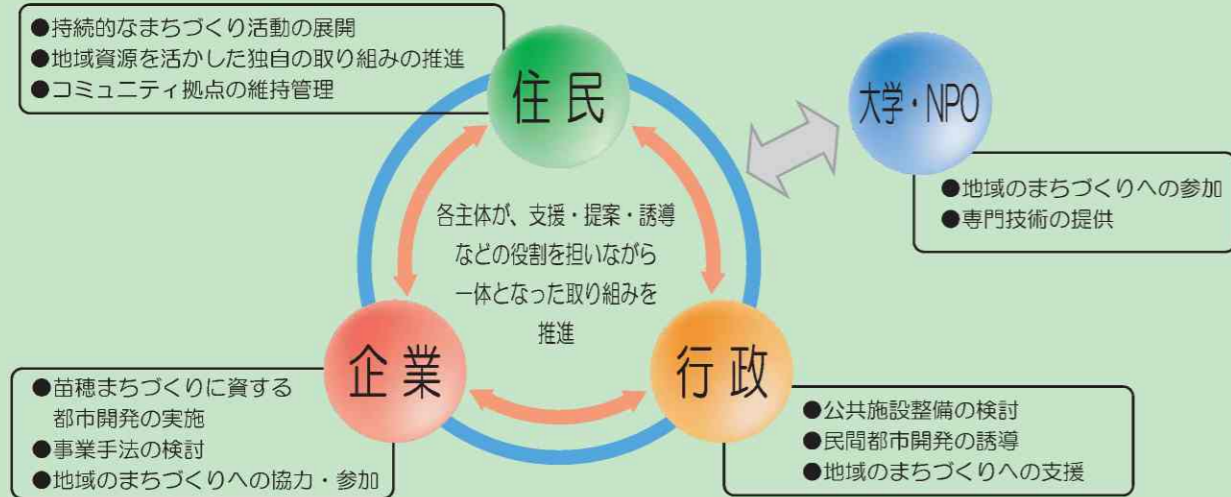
●持続的なまちづくり活動の展開
●地域資源を活かした独自の取り組みの推進
●コミュニティ拠点の維持管理

住民

大学・NPO

●地域のまちづくりへの参加
●専門技術の提供

各主体が、支援・提案・誘導などの役割を担いながら一体となった取り組みを推進

企業

行政

●苗穂まちづくりに資する都市開発の実施
●事業手法の検討
●地域のまちづくりへの協力・参加

●公共施設整備の検討
●民間都市開発の誘導
●地域のまちづくりへの支援